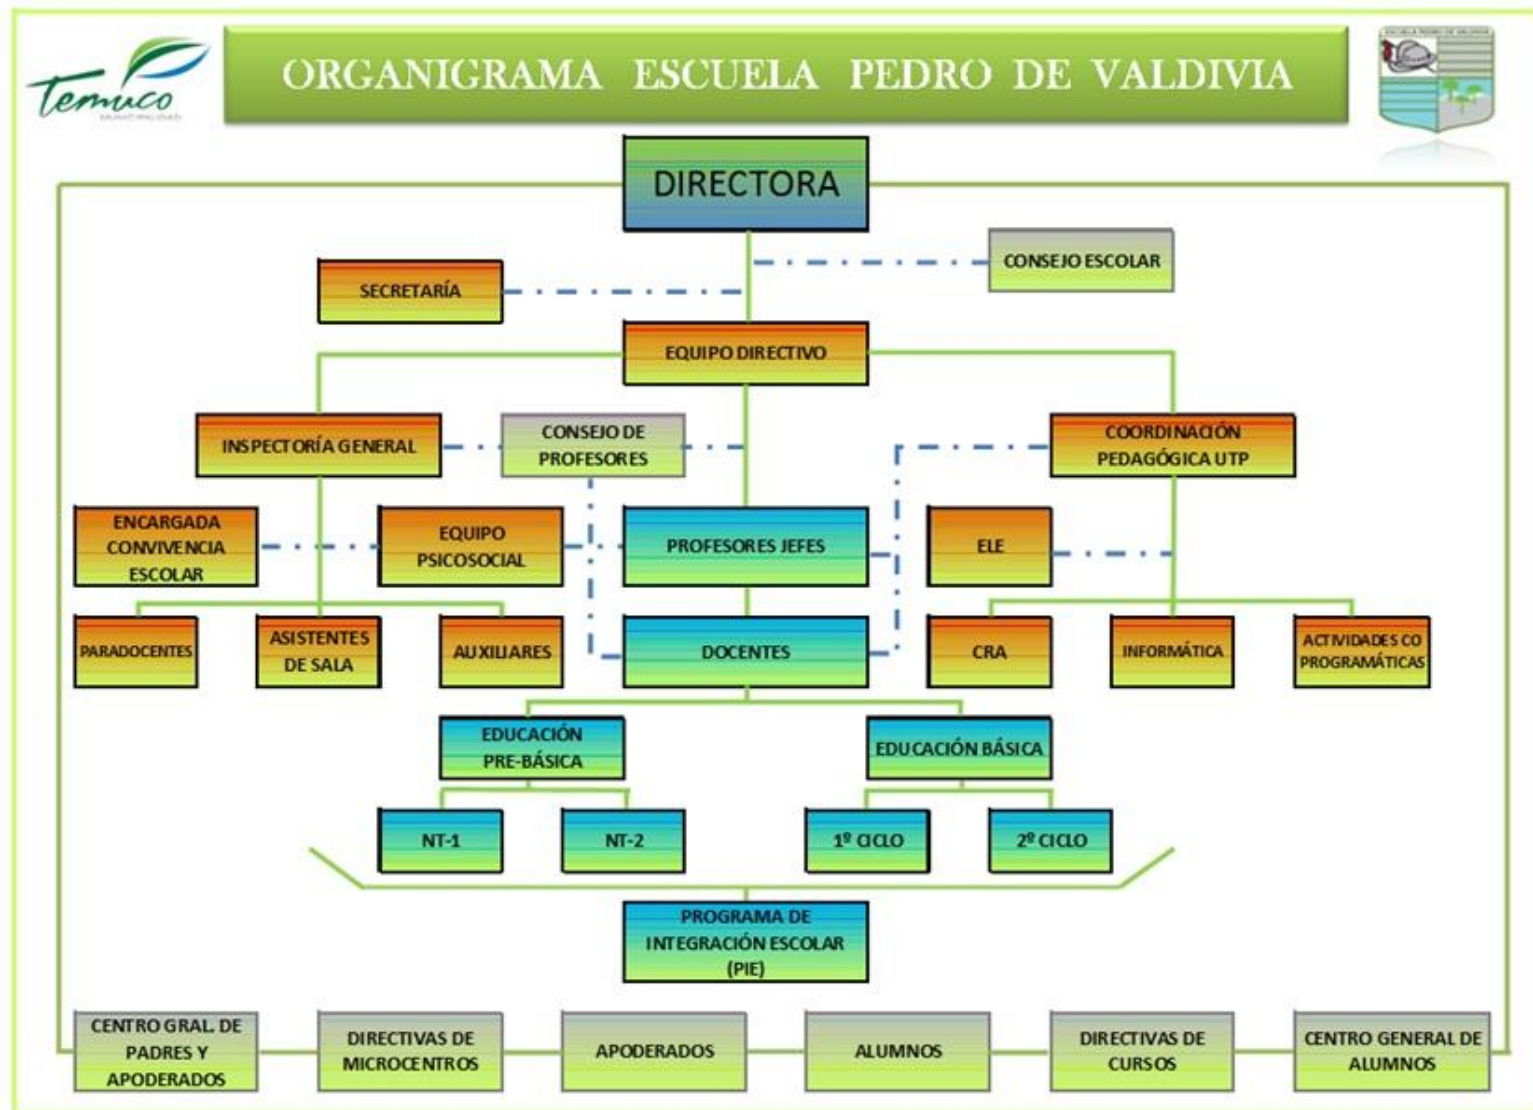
Temuco

ORGANIGRAMA ESCUELA PEDRO DE VALDIVIA

DIRECTORA

CONSEJO ESCOLAR

SECRETARÍA

EQUIPO DIRECTIVO

INSPECTORÍA GENERAL

CONSEJO DE PROFESORES

COORDINACIÓN PEDAGÓGICA UTP

ENCARGADA CONVIVENCIA ESCOLAR

EQUIPO PSICOSOCIAL

PROFESORES JEFES

ELE

PARADOCENTES

ASISTENTES DE SALA

AUXILIARES

DOCENTES

CRA

INFORMÁTICA

ACTIVIDADES CO PROGRAMÁTICAS

EDUCACIÓN PRE-BÁSICA

EDUCACIÓN BÁSICA

NT-1

NT-2

1º CICLO

2º CICLO

PROGRAMA DE INTEGRACIÓN ESCOLAR (PIE)

CENTRO GRAL. DE PADRES Y APODERADOS

DIRECTIVAS DE MICROCENTROS

APODERADOS

ALUMNOS

DIRECTIVAS DE CURSOS

CENTRO GENERAL DE ALUMNOS